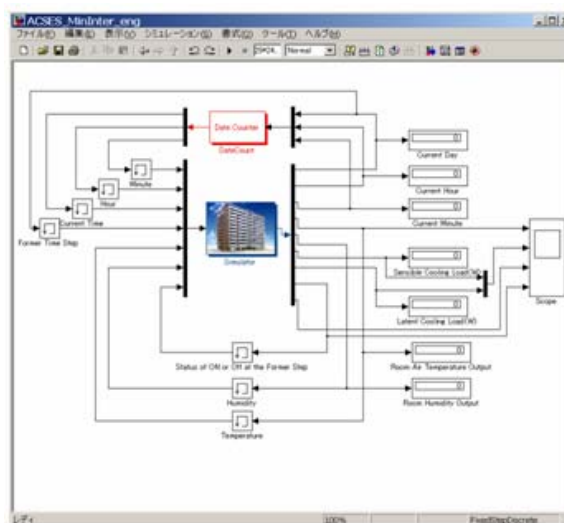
ACSES_MinInter_eng
ファイル(F) 編集(E) 表示(V) シミュレーション(S) 書式(O) ツール(T) ヘルプ(H)
Normal
Date Counter
DateCount
Minute
Hour
Current Time
Former Time Step
Simulator
Current Day
Current Hour
Current Minute
Sensible Cooling Load[W]
Latent Cooling Load[W]
Scope
Status of ON or Off at the Former Step
Humidity
Temperature
Room Air Temperature Output
Room Humidity Output
レディ
100%
FixedStepDiscrete